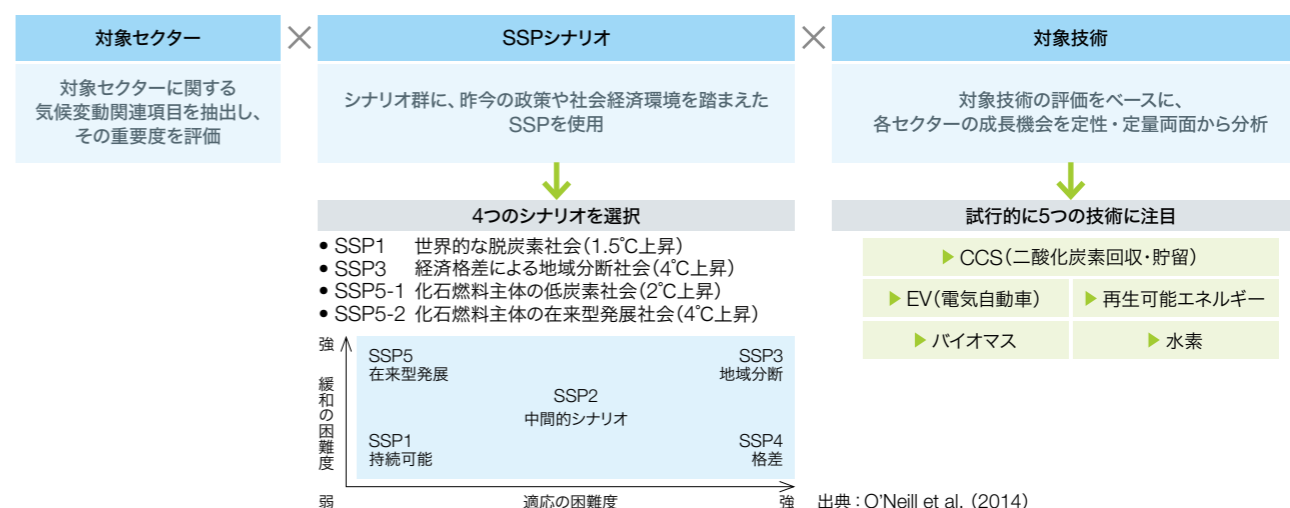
対象セクター

対象セクターに関する気候変動関連項目を抽出し、その重要度を評価

×

SSPシナリオ

シナリオ群に、昨今の政策や社会経済環境を踏まえたSSPを使用

4つのシナリオを選択

• SSP1 世界的な脱炭素社会（1.5℃上昇）
• SSP3 経済格差による地域分断社会（4℃上昇）
• SSP5-1 化石燃料主体の低炭素社会（2℃上昇）
• SSP5-2 化石燃料主体の在来型発展社会（4℃上昇）

強
緩和の困難度
弱

SSP5
在来型発展

SSP3
地域分断

SSP2
中間的シナリオ

SSP1
持続可能

SSP4
格差

適応の困難度
強

×

対象技術

対象技術の評価をベースに、各セクターの成長機会を定性・定量両面から分析

試行的に5つの技術に注目

▶ CCS（二酸化炭素回収・貯留）

▶ EV（電気自動車）

▶ 再生可能エネルギー

▶ バイオマス

▶ 水素

出典：O'Neill et al. (2014)